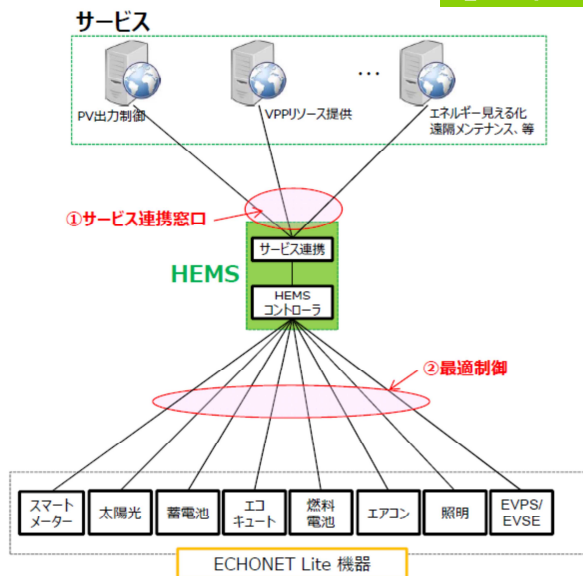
サービス

PV出力制御

VPPリソース提供

…

エネルギー見える化
遠隔メンテナンス、等

①サービス連携窓口

サービス連携

HEMS

HEMS
コントローラ

②最適制御

スマート
メーター

太陽光

蓄電池

エコ
キュート

燃料
電池

エアコン

照明

EVPS/
EVSE

ECHONET Lite 機器